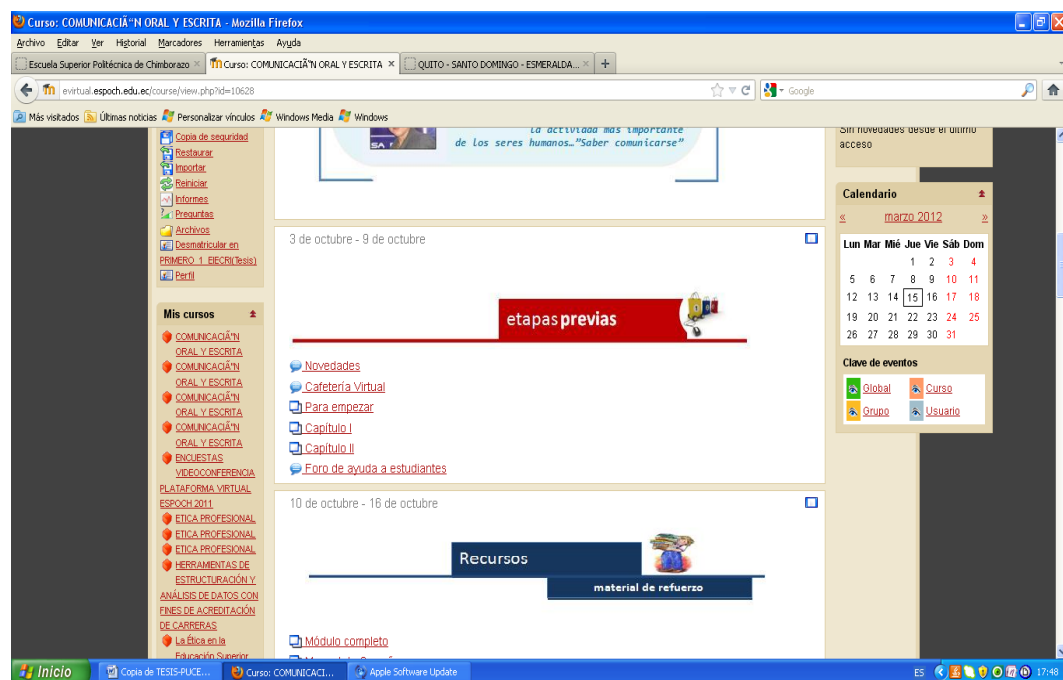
Curso: COMUNICACIÃ"N ORAL Y ESCRITA - Mozilla Firefox

Archivo Editar Ver Historial Marcadores Herramientas Ayuda

Escuela Superior Politécnica de Chimborazo ×
Curso: COMUNICACIÃ"N ORAL Y ESCRITA ×
QUITO - SANTO DOMINGO - ESMERALDA... ×
+

evirtual.espoch.edu.ec/course/view.php?id=10628

Google

Más visitados Últimas noticias Personalizar vínculos Windows Media Windows

Copia de seguridad
Restaurar
Importar
Reiniciar
Informes
Preguntas
Archivos
Desmatricular en PRIMERO 1 EIECR(Tesis)
Perfil

la actividad más importante de los seres humanos..."Saber comunicarse"

Sin novedades desde el último acceso

Calendario

« marzo 2012 »

| Lun | Mar | Mié | Jue | Vie | Sáb | Dom |
|---|---|---|---|---|---|---|
| | | | 1 | 2 | 3 | 4 |
| 5 | 6 | 7 | 8 | 9 | 10 | 11 |
| 12 | 13 | 14 | 15 | 16 | 17 | 18 |
| 19 | 20 | 21 | 22 | 23 | 24 | 25 |
| 26 | 27 | 28 | 29 | 30 | 31 | |

Clave de eventos
Global Curso
Grupo Usuario

3 de octubre - 9 de octubre

etapas previas

Novedades
Cafetería Virtual
Para empezar
Capítulo I
Capítulo II
Foro de ayuda a estudiantes

Mis cursos
COMUNICACIÃ"N ORAL Y ESCRITA
COMUNICACIÃ"N ORAL Y ESCRITA
COMUNICACIÃ"N ORAL Y ESCRITA
COMUNICACIÃ"N ORAL Y ESCRITA
ENCUESTAS VIDEOCONFERENCIA PLATAFORMA VIRTUAL ESPOCH 2011
ETICA PROFESIONAL
ETICA PROFESIONAL
ETICA PROFESIONAL
HERRAMIENTAS DE ESTRUCTURACIÓN Y ANÁLISIS DE DATOS CON FINES DE ACREDITACIÓN DE CARRERAS
La Ética en la Educación Superior

10 de octubre - 16 de octubre

Recursos
material de refuerzo

Módulo completo

Inicio
Copia de TESIS-PUCE...
Curso: COMUNICACI...
Apple Software Update
ES 17:48